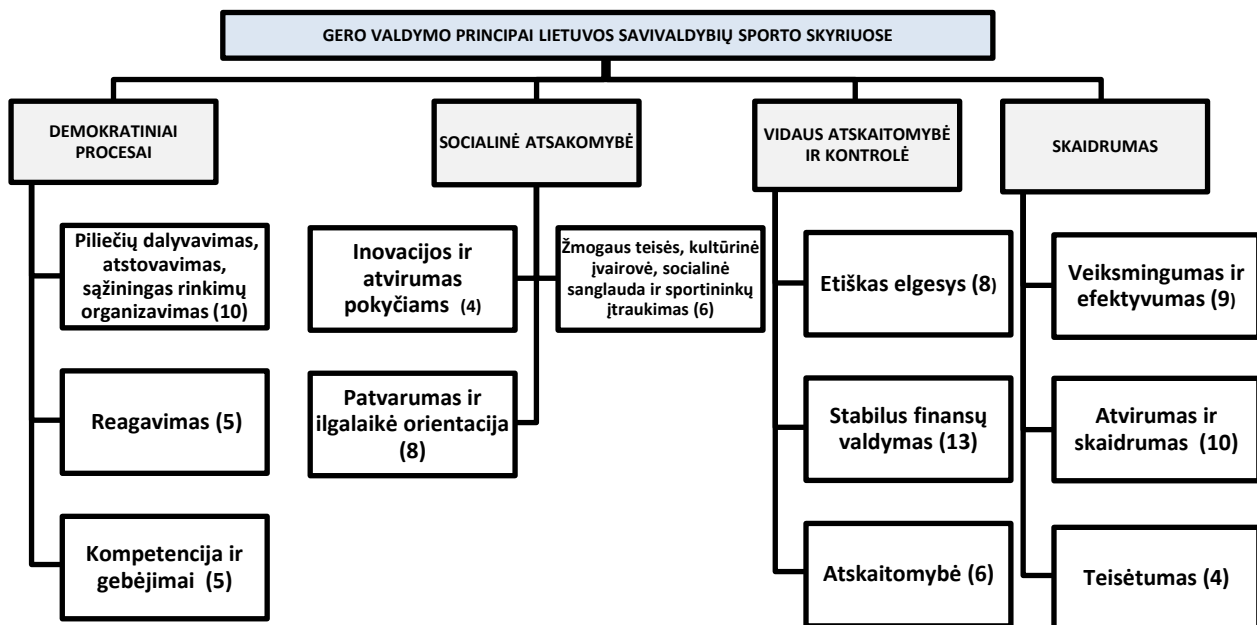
GERO VALDYMO PRINCIPAI LIETUVOS SAVIVALDYBIŲ SPORTO SKYRIUOSE

DEMOKRATINIAI PROCESAI

Piliečių dalyvavimas, atstovavimas, sąžiningas rinkimų organizavimas (10)

Reagavimas (5)

Kompetencija ir gebėjimai (5)

SOCIALINĖ ATSAKOMYBĖ

Inovacijos ir atvirumas pokyčiams (4)

Žmogaus teisės, kultūrinė įvairovė, socialinė sanglauda ir sportininkų įtraukimas (6)

Patvarumas ir ilgalaikė orientacija (8)

VIDAUS ATSKAITOMYBĖ IR KONTROLĖ

Etiškas elgesys (8)

Stabilus finansų valdymas (13)

Atskaitomybė (6)

SKAIDRUMAS

Veiksmingumas ir efektyvumas (9)

Atvirumas ir skaidrumas (10)

Teisėtumas (4)